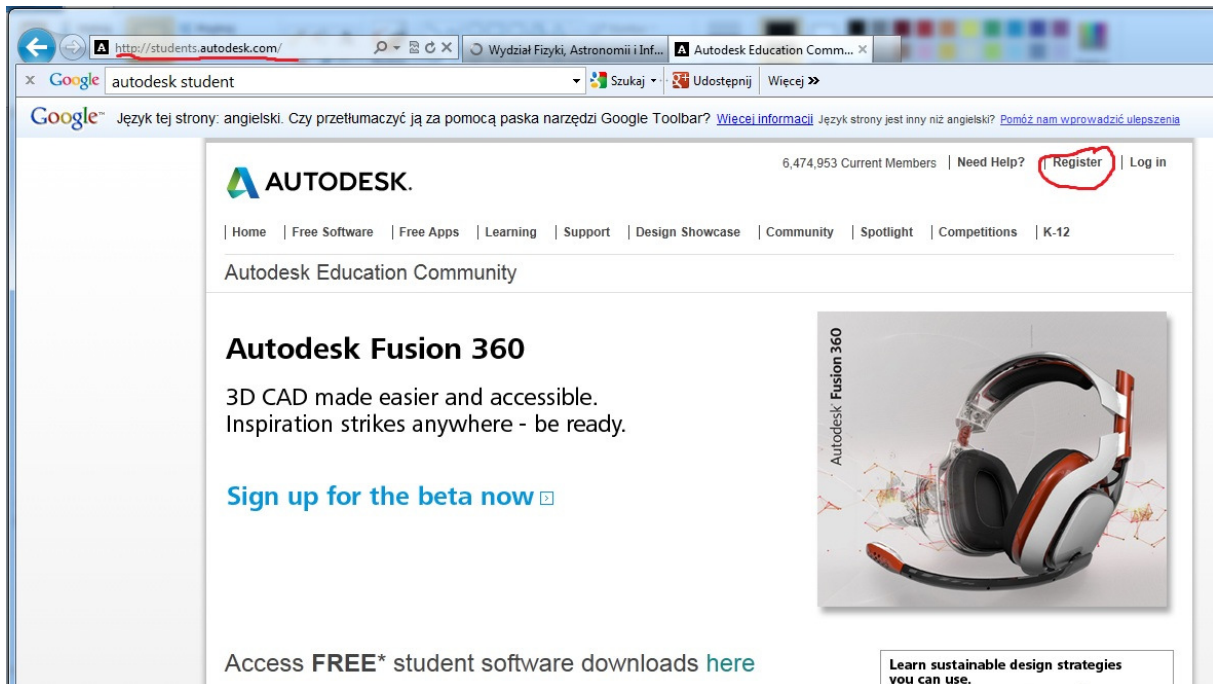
http://students.autodesk.com/

Wydział Fizyki, Astronomii i Inf...

Autodesk Education Comm...

× Google autodesk student

Szukaj

Udostępnij

Więcej »

Google Język tej strony: angielski. Czy przetłumaczyć ją za pomocą paska narzędzi Google Toolbar? Więcej informacji Język strony jest inny niż angielski? Pomóż nam wprowadzić ulepszenia

AUTODESK.

6,474,953 Current Members | Need Help? | Register | Log in

| Home | Free Software | Free Apps | Learning | Support | Design Showcase | Community | Spotlight | Competitions | K-12

Autodesk Education Community

Autodesk Fusion 360

3D CAD made easier and accessible.
Inspiration strikes anywhere - be ready.

Sign up for the beta now

Autodesk Fusion 360

Access FREE* student software downloads here

Learn sustainable design strategies you can use.